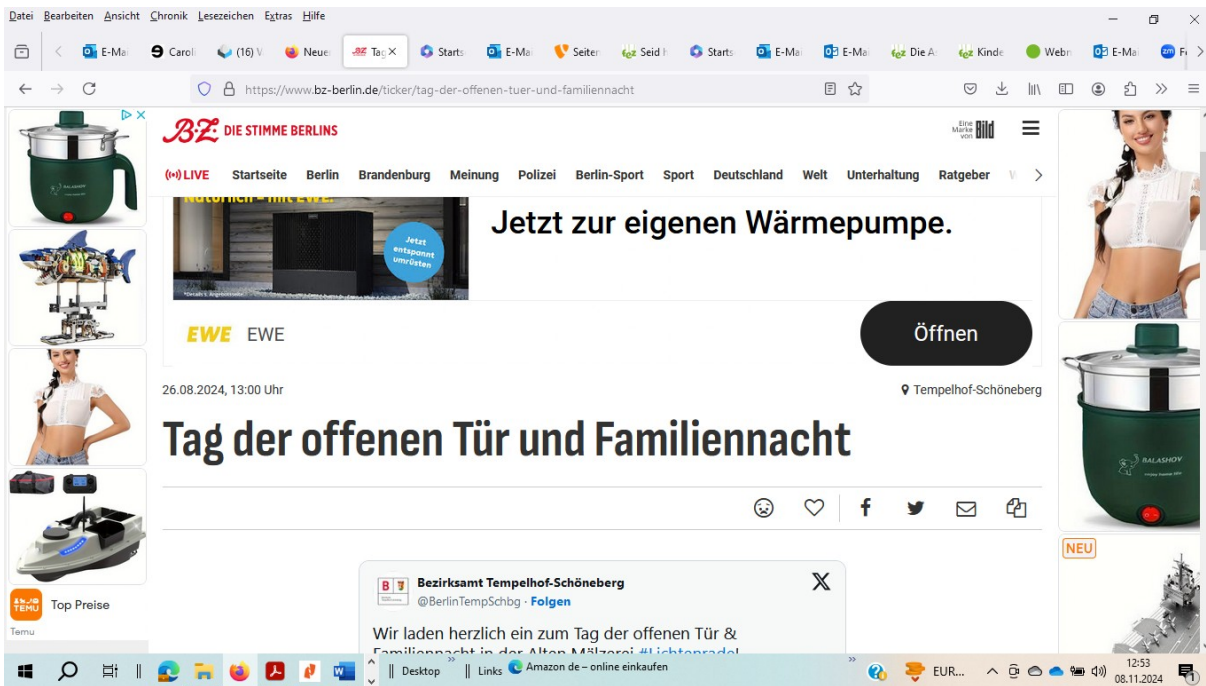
Datei Bearbeiten Ansicht Chronik Lesezeichen Extras Hilfe

E-Ma Carol (16) V Neue Tag × Starts E-Ma Seiter Seid Starts E-Ma E-Ma Die A Kinde Webr E-Ma

https://www.bz-berlin.de/ticker/tag-der-offenen-tuer-und-familiennacht

B.Z. DIE STIMME BERLINS

Eine Marke von Bild

LIVE Startseite Berlin Brandenburg Meinung Polizei Berlin-Sport Sport Deutschland Welt Unterhaltung Ratgeber

Jetzt entspannt umrüsten

Jetzt zur eigenen Wärmepumpe.

EWE EWE

Öffnen

26.08.2024, 13:00 Uhr

Tempelhof-Schöneberg

Tag der offenen Tür und Familiennacht

Bezirksamt Tempelhof-Schöneberg
@BerlinTempSchbg · Folgen

Wir laden herzlich ein zum Tag der offenen Tür & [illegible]

TEMU Top Preise
Temu

NEU

BALASHOV

Desktop Links Amazon de – online einkaufen EUR... 12:53 08.11.2024